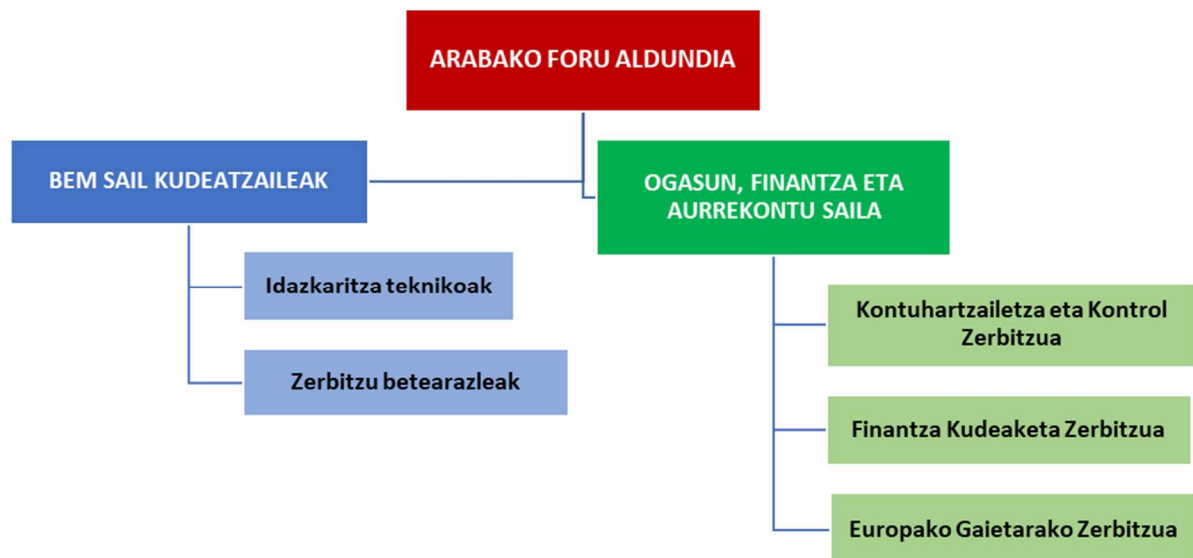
ARABAKO FORU ALDUNDIA

BEM SAIL KUDEATZAILEAK

Idazkaritza teknikoak

Zerbitzu betearazleak

OGASUN, FINANTZA ETA AURREKONTU SAILA

Kontuhartzailetza eta Kontrol Zerbitzua

Finantza Kudeaketa Zerbitzua

Europako Gaietarako Zerbitzua